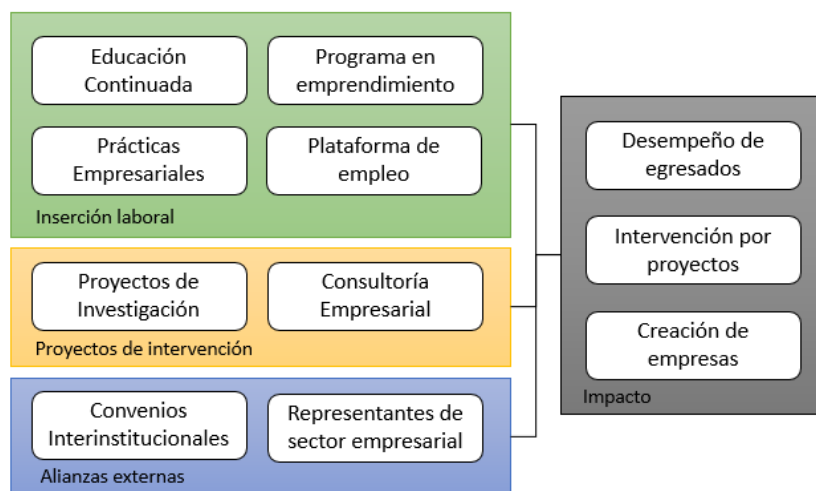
Educación Continuada

Programa en emprendimiento

Prácticas Empresariales

Plataforma de empleo

Inserción laboral

Proyectos de Investigación

Consultoría Empresarial

Proyectos de intervención

Convenios Interinstitucionales

Representantes de sector empresarial

Alianzas externas

Desempeño de egresados

Intervención por proyectos

Creación de empresas

Impacto